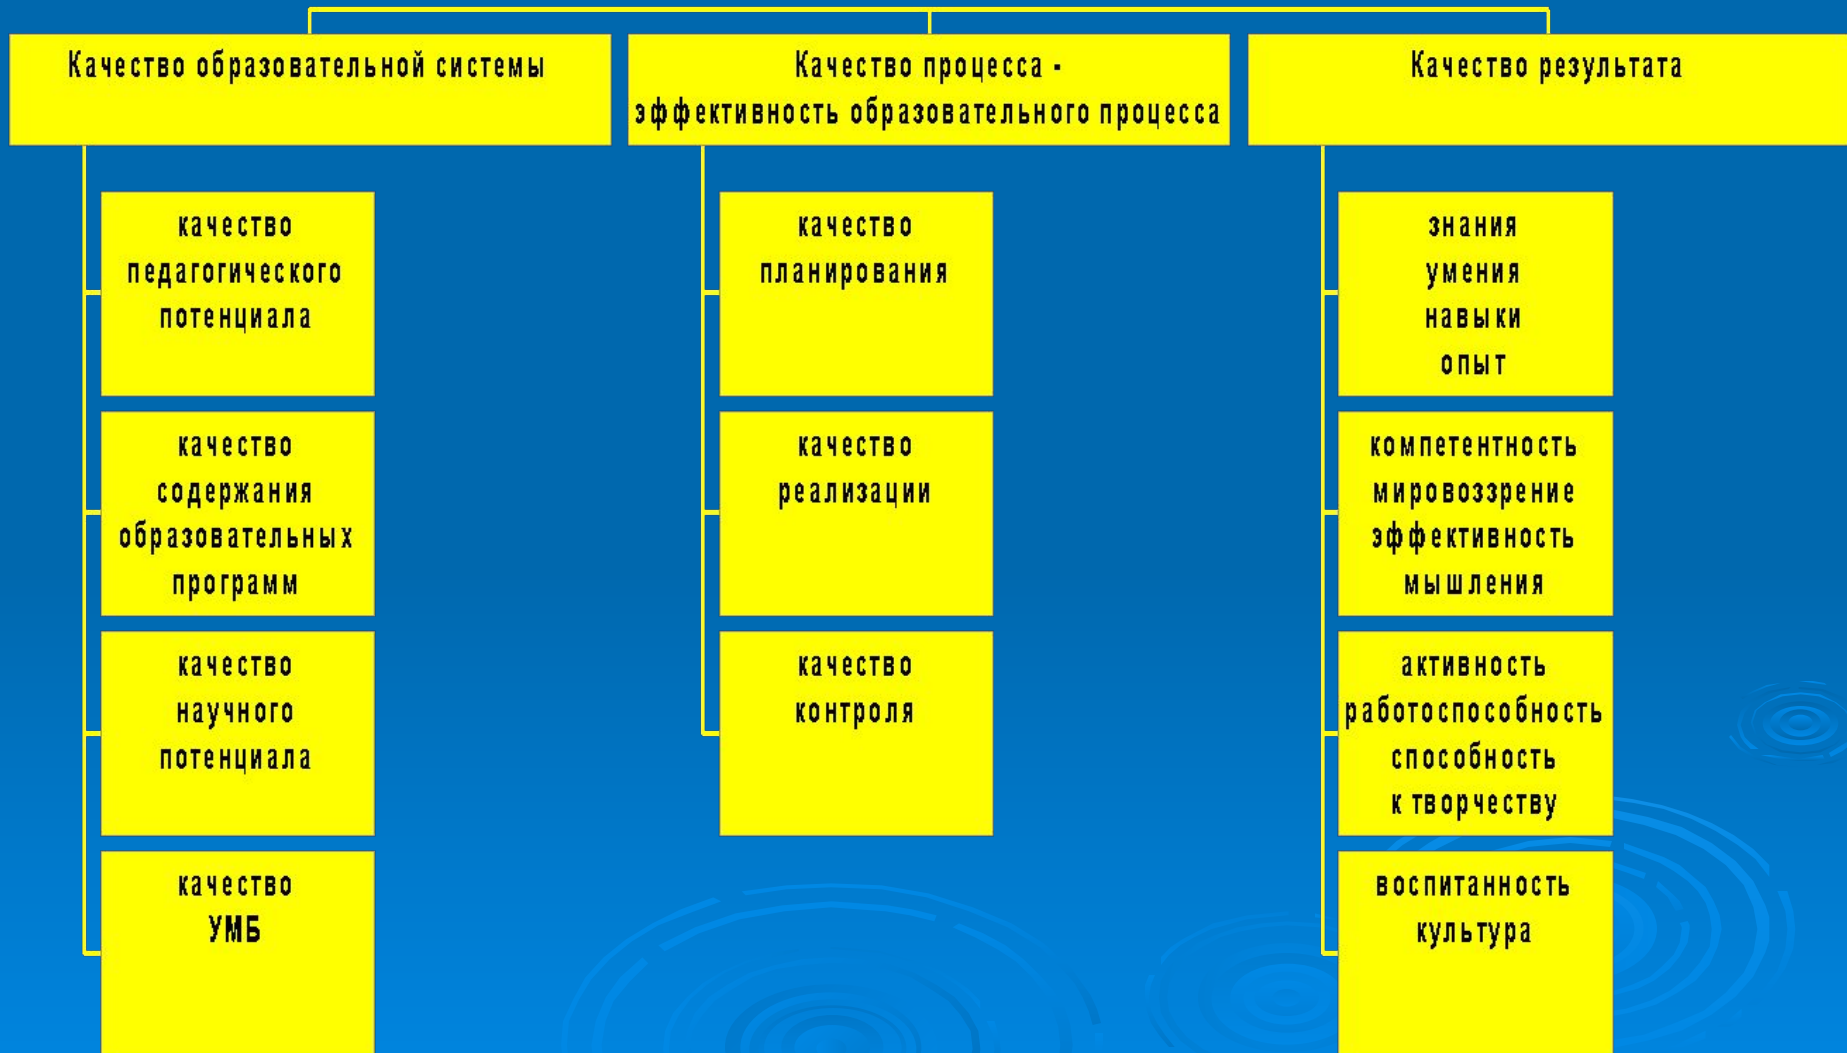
Качество образовательной системы

качество педагогического потенциала

качество содержания образовательных программ

качество научного потенциала

качество УМБ

Качество процесса - эффективность образовательного процесса

качество планирования

качество реализации

качество контроля

Качество результата

знания умения навыки опыт

компетентность мировоззрение эффективность мышления

активность работоспособность способность к творчеству

воспитанность культура